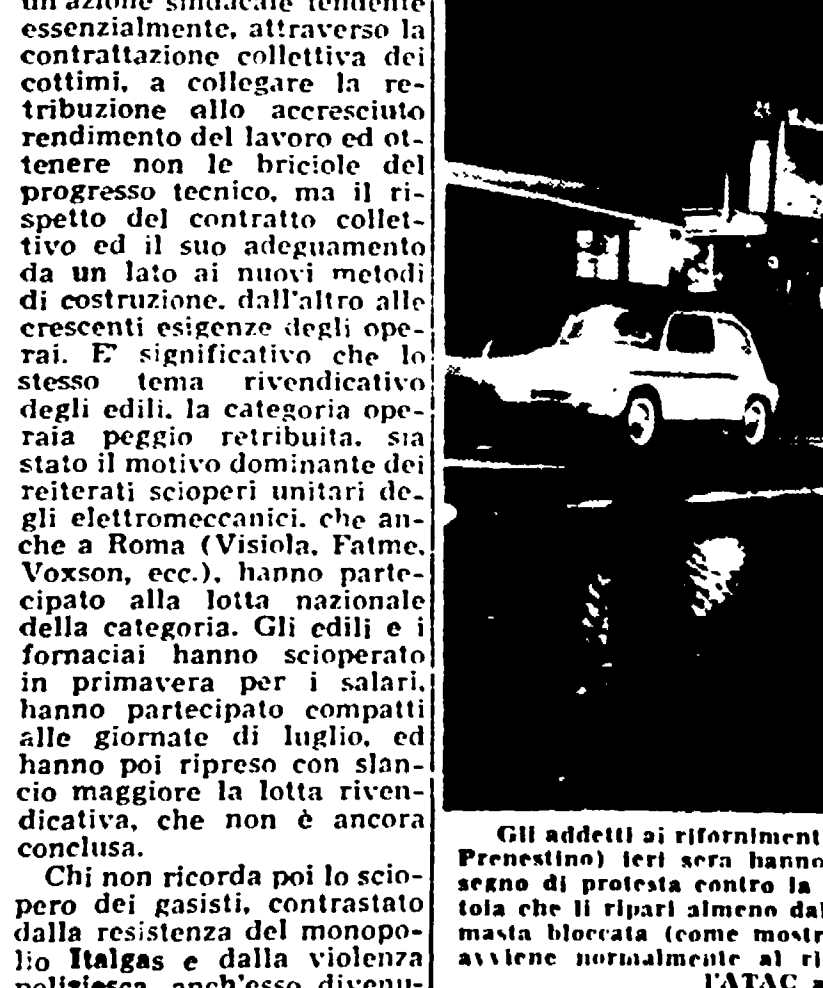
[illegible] essenzialmente, attraverso la contrattazione collettiva dei cottimi, a collegare la retribuzione allo accresciuto rendimento del lavoro ed ottenere non le briciole del progresso tecnico, ma il rispetto del contratto collettivo ed il suo adeguamento da un lato ai nuovi metodi di costruzione, dall'altro alle crescenti esigenze degli operai. E' significativo che lo stesso tema rivendicativo degli edili, la categoria operaia peggio retribuita, sia stato il motivo dominante dei reiterati scioperi unitari degli elettromeccanici, che anche a Roma (Visiola, Fatme, Voxson, ecc.), hanno partecipato alla lotta nazionale della categoria. Gli edili e i fornaciai hanno scioperato in primavera per i salari, hanno partecipato compatti alle giornate di luglio, ed hanno poi ripreso con slancio maggiore la lotta rivendicativa, che non è ancora conclusa.

Chi non ricorda poi lo sciopero dei gasisti, contrastato dalla resistenza del monopolio Italgas e dalla violenza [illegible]

Gli addetti ai rifornimenti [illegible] Prenestino) ieri sera hanno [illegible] segno di protesta contro la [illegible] tola che li ripari almeno dal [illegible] masta bloccata (come mostr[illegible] avviene normalmente al ri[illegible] l'ATAC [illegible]